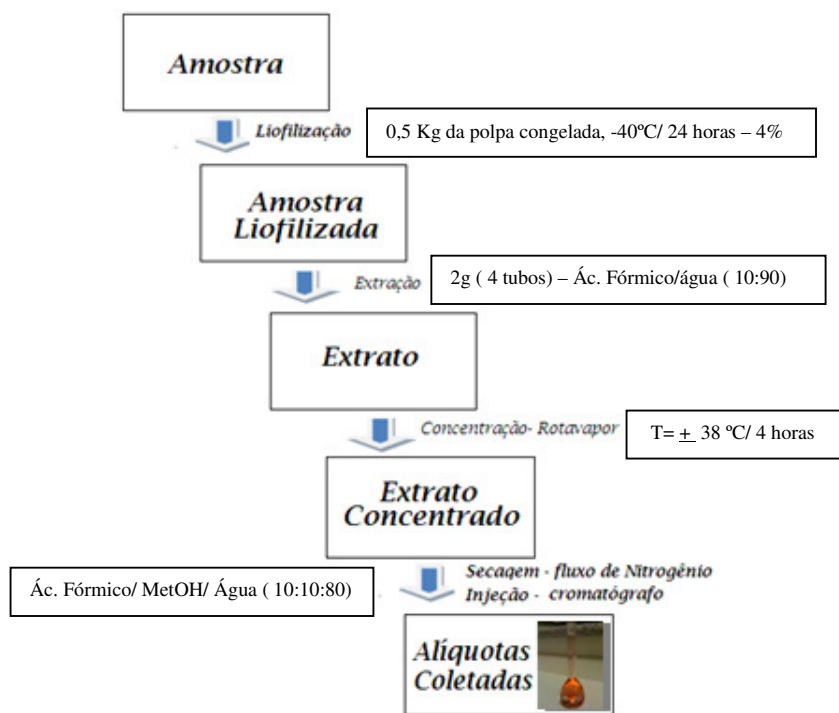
Amostra

Liofilização

0,5 Kg da polpa congelada, -40ºC/ 24 horas – 4%

Amostra Liofilizada

Extração

2g ( 4 tubos) – Ác. Fórmico/água ( 10:90)

Extrato

Concentração- Rotavapor

T= $\pm$ 38 ºC/ 4 horas

Extrato Concentrado

Ác. Fórmico/ MetOH/ Água ( 10:10:80)

Secagem - fluxo de Nitrogênio
Injeção - cromatógrafo

Alíquotas Coletadas